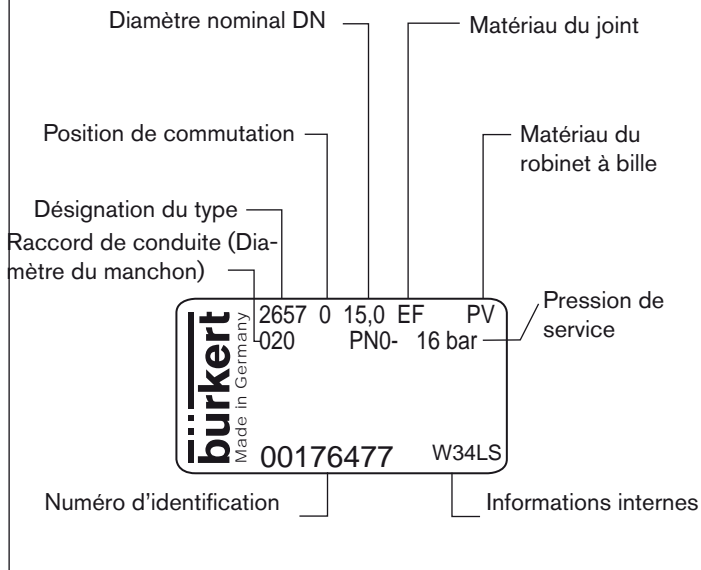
Diamètre nominal DN

Matériau du joint

Position de commutation

Matériau du robinet à bille

Désignation du type

Raccord de conduite (Diamètre du manchon)

2657 0 15,0 EF PV
020 PN0- 16 bar

Pression de service

bürkert
Made in Germany

00176477 W34LS

Numéro d'identification

Informations internes